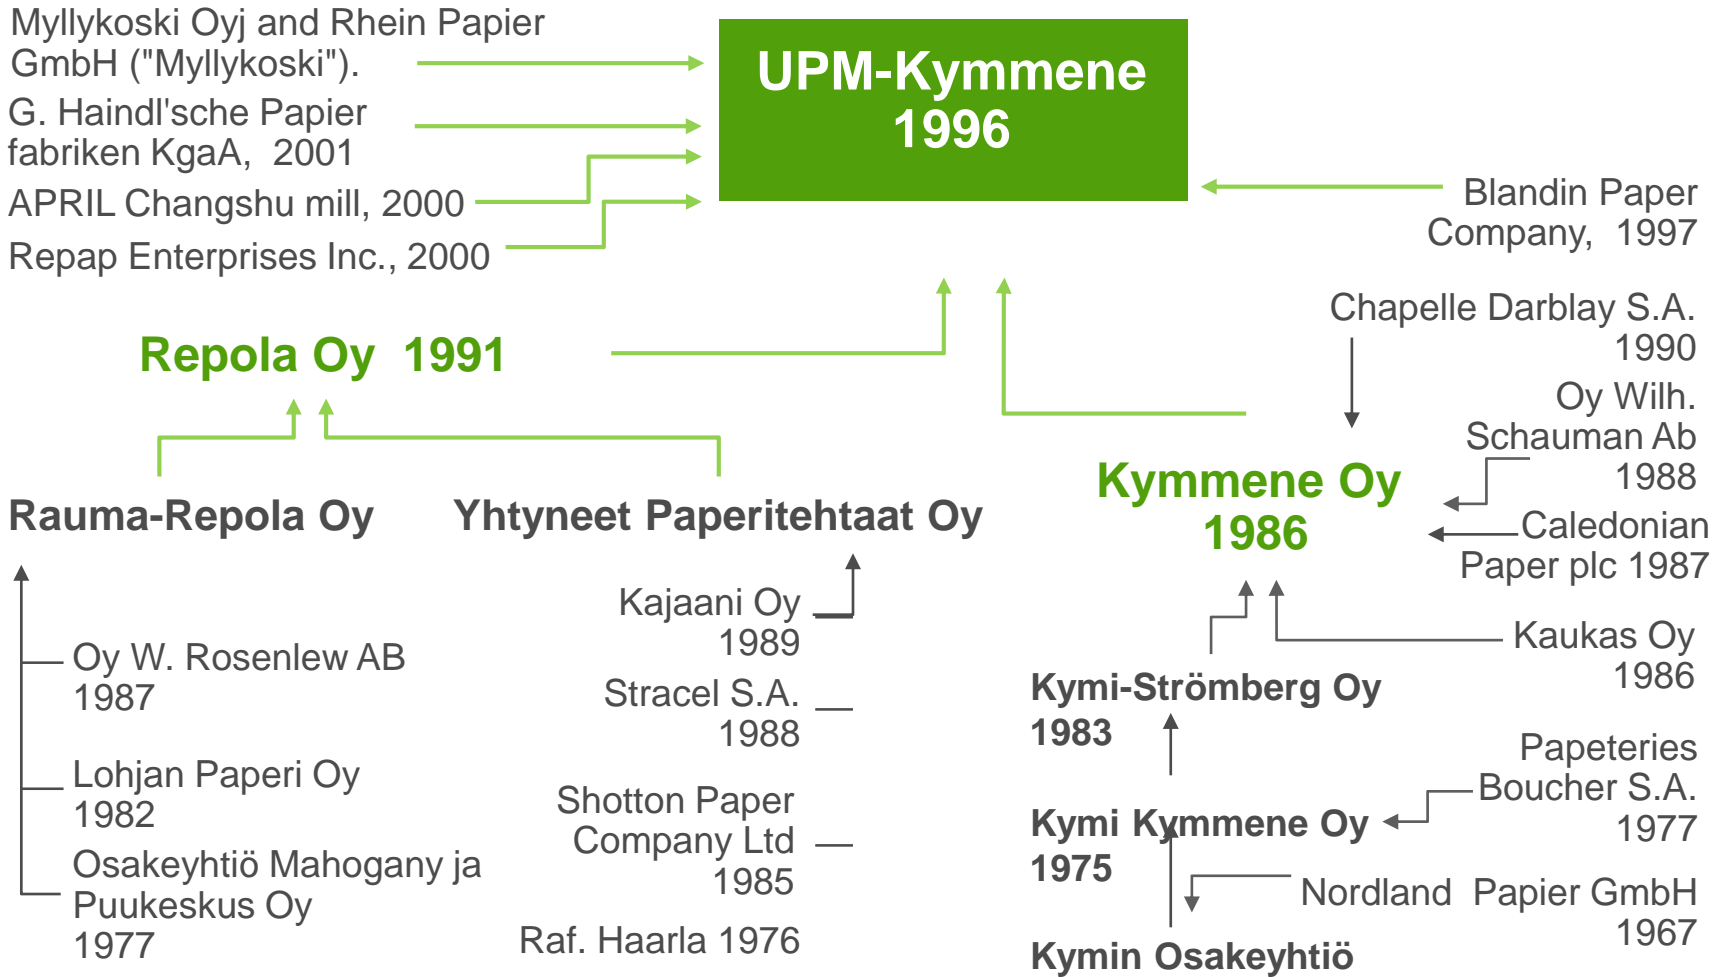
Myllykoski Oyj and Rhein Papier GmbH ("Myllykoski").

G. Haindl'sche Papier fabriken KgaA, 2001

APRIL Changshu mill, 2000

Repap Enterprises Inc., 2000

UPM-Kymmene 1996

Blandin Paper Company, 1997

Chapelle Darblay S.A. 1990

Repola Oy 1991

Oy Wilh. Schauman Ab 1988

Kymmene Oy 1986

Caledonian Paper plc 1987

Rauma-Repola Oy

Yhtyneet Paperitehtaat Oy

Kajaani Oy 1989

Stracel S.A. 1988

Shotton Paper Company Ltd 1985

Raf. Haarla 1976

Oy W. Rosenlew AB 1987

Lohjan Paperi Oy 1982

Osakeyhtiö Mahogany ja Puukeskus Oy 1977

Kaukas Oy 1986

Kymi-Strömberg Oy 1983

Papeteries Boucher S.A. 1977

Kymi Kymmene Oy 1975

Nordland Papier GmbH 1967

Kymin Osakeyhtiö